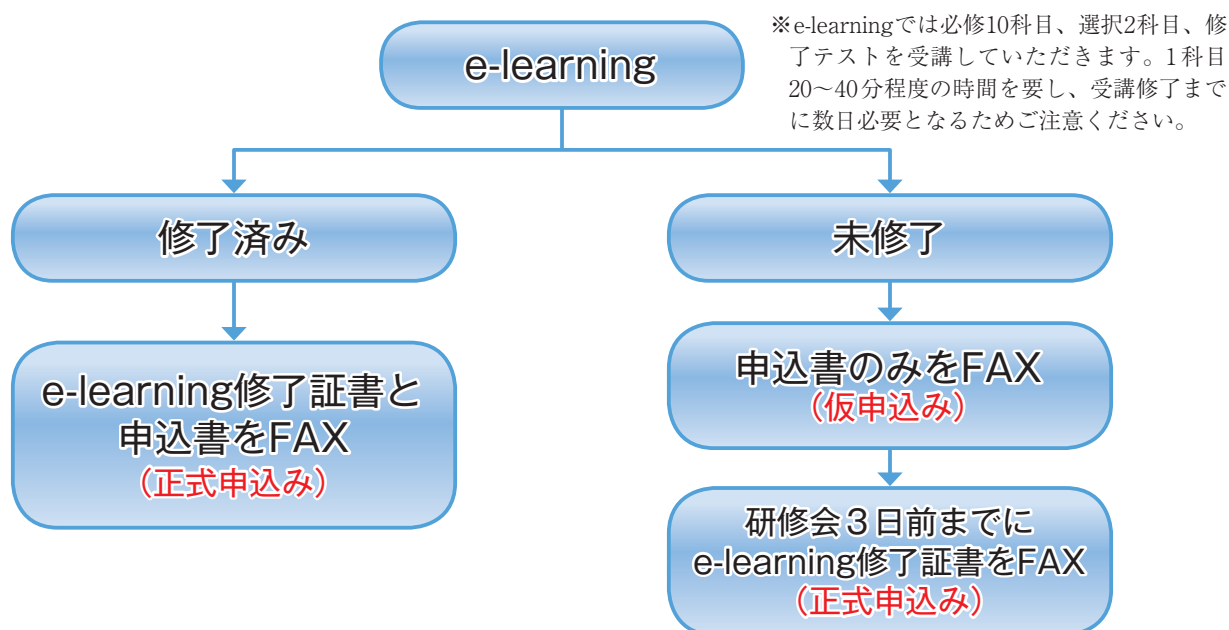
e-learning

※e-learningでは必修10科目、選択2科目、修了テストを受講していただきます。1科目20～40分程度の時間を要し、受講修了までに数日必要となるためご注意ください。

修了済み

未修了

e-learning修了証書と申込書をFAX
（正式申込み）

申込書のみをFAX
（仮申込み）

研修会３日前までにe-learning修了証書をFAX
（正式申込み）